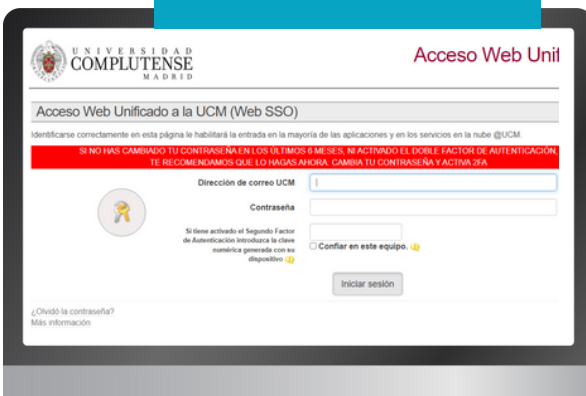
UNIVERSIDAD COMPLUTENSE MADRID

Acceso Web Unif

Acceso Web Unificado a la UCM (Web SSO)

Identificarse correctamente en esta página le habilitará la entrada en la mayoría de las aplicaciones y en los servicios en la nube @UCM.

SI NO HAS CAMBIADO TU CONTRASEÑA EN LOS ÚLTIMOS 6 MESES, NI ACTIVADO EL DOBLE FACTOR DE AUTENTICACIÓN, TE RECOMENDAMOS QUE LO HAGAS AHORA. CAMBIA TU CONTRASEÑA Y ACTIVA 2FA

Dirección de correo UCM

Contraseña

Si tiene activado el Segundo Factor de Autenticación introduzca la clave numérica generada con su dispositivo

Confiar en este equipo.

Iniciar sesión

¿Olvidó la contraseña?
Más información